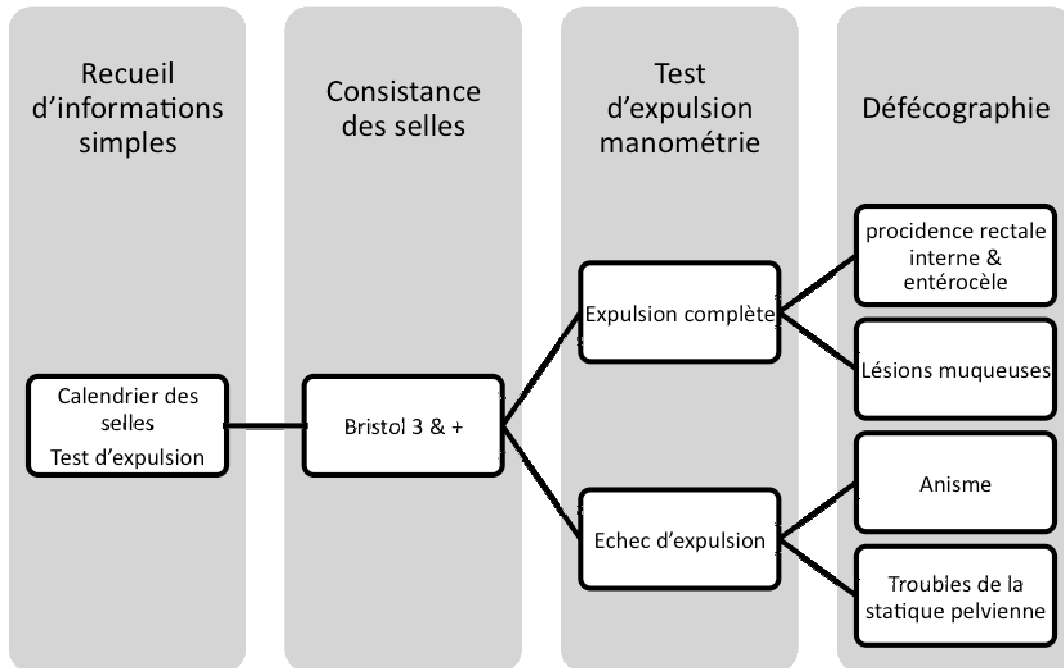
Recueil d'informations simples

Consistance des selles

Test d'expulsion manométrie

Défécographie

Calendrier des selles
Test d'expulsion

Bristol 3 & +

Expulsion complète

Echec d'expulsion

procidence rectale interne & entérocèle

Lésions muqueuses

Anisme

Troubles de la statique pelvienne